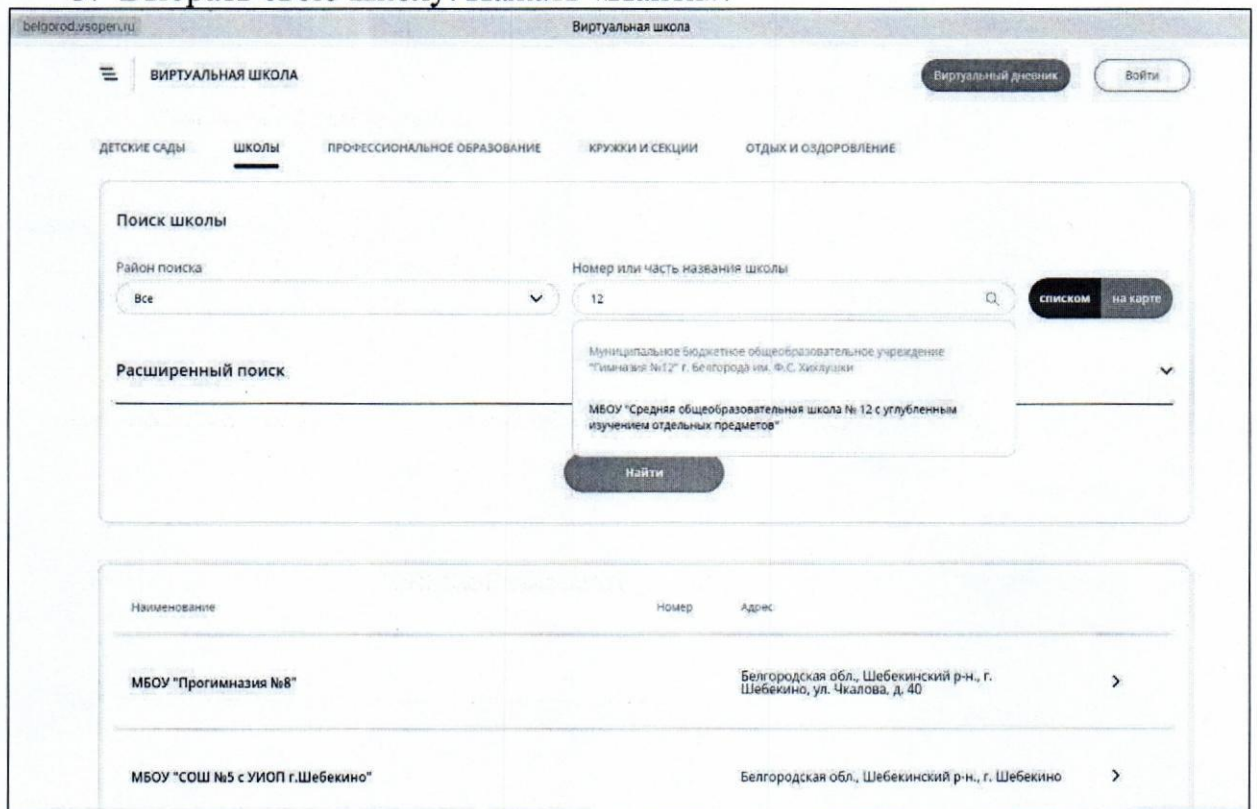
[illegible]

belgorod.vsopen.ru

Виртуальная школа

ВИРТУАЛЬНАЯ ШКОЛА

Виртуальный дневник

Войти

ДЕТСКИЕ САДЫ

ШКОЛЫ

ПРОФЕССИОНАЛЬНОЕ ОБРАЗОВАНИЕ

КРУЖКИ И СЕКЦИИ

ОТДЫХ И ОЗДОРОВЛЕНИЕ

Поиск школы

Район поиска

Все

Номер или часть названия школы

12

списком

на карте

Муниципальное бюджетное общеобразовательное учреждение "Гимназия №12" г. Белгорода им. Ф.С. Хихлушки

МБОУ "Средняя общеобразовательная школа № 12 с углубленным изучением отдельных предметов"

Расширенный поиск

Найти

| Наименование | Номер | Адрес | |
|---|---|---|---|
| МБОУ "Прогимназия №8" | | Белгородская обл., Шебекинский р-н., г. Шебекино, ул. Чкалова, д. 40 | › |
| МБОУ "СОШ №5 с УИОП г.Шебекино" | | Белгородская обл., Шебекинский р-н., г. Шебекино | › |